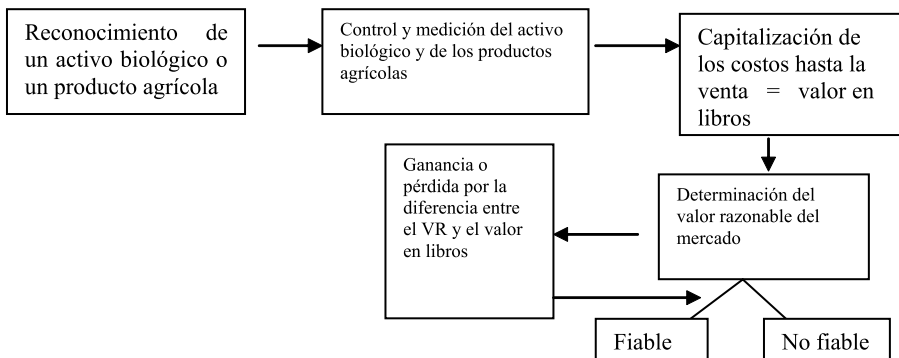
Reconocimiento de un activo biológico o un producto agrícola

Control y medición del activo biológico y de los productos agrícolas

Capitalización de los costos hasta la venta = valor en libros

Determinación del valor razonable del mercado

Ganancia o pérdida por la diferencia entre el VR y el valor en libros

Fiable

No fiable